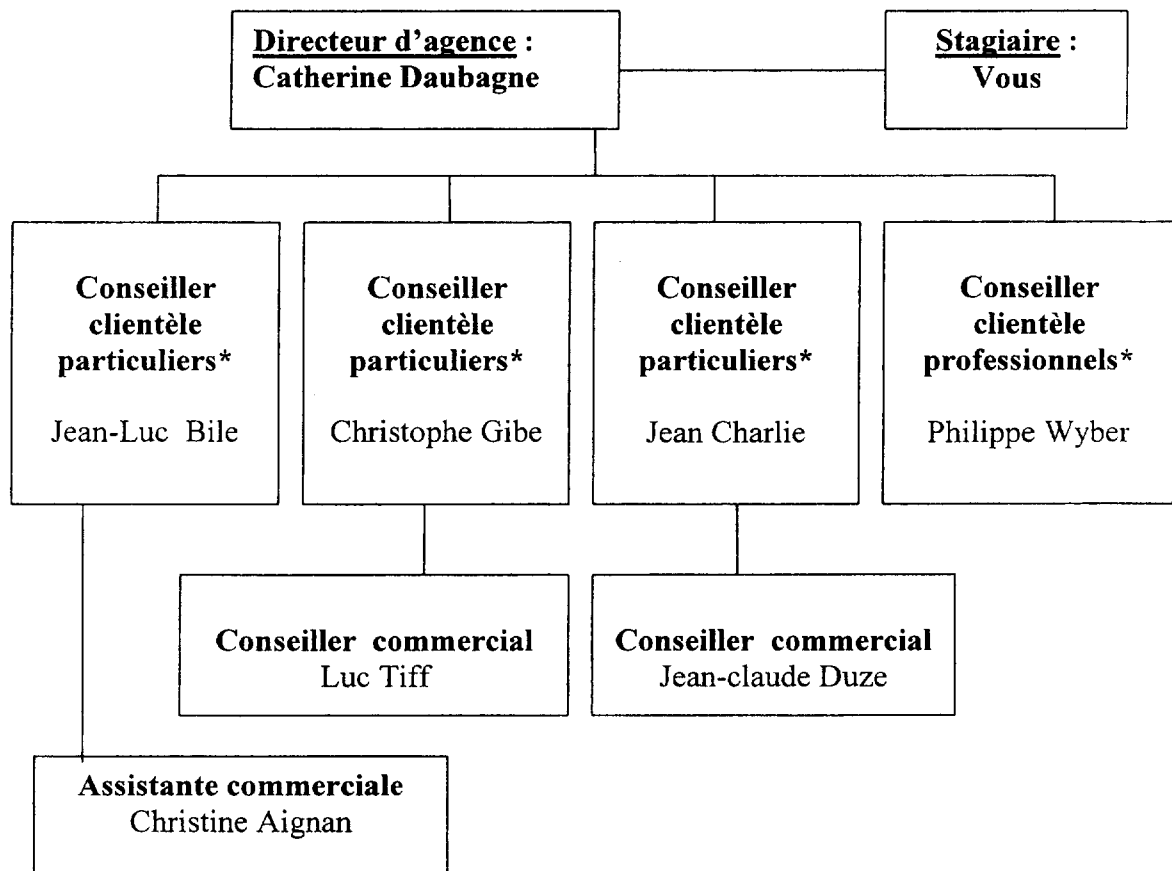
Directeur d'agence : Catherine Daubagne

Stagiaire : Vous

Conseiller clientèle particuliers*

Jean-Luc Bile

Conseiller clientèle particuliers*

Christophe Gibe

Conseiller clientèle particuliers*

Jean Charlie

Conseiller clientèle professionnels*

Philippe Wyber

Conseiller commercial
Luc Tiff

Conseiller commercial
Jean-claude Duze

Assistante commerciale
Christine Aignan